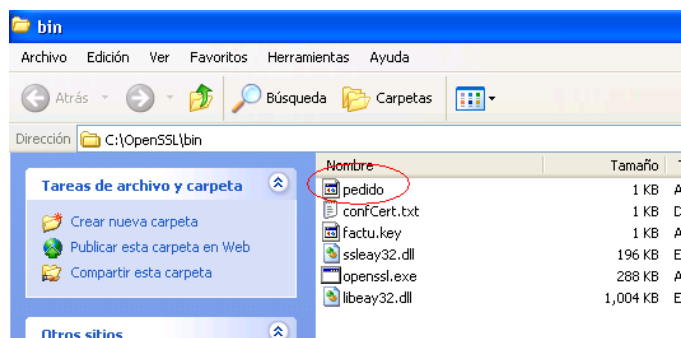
bin

Archivo Edición Ver Favoritos Herramientas Ayuda

Atrás Búsqueda Carpetas

Dirección C:\OpenSSL\bin

Tareas de archivo y carpeta

Crear nueva carpeta
Publicar esta carpeta en Web
Compartir esta carpeta

Otros sitios

| Nombre | Tamaño | T |
|---|---|---|
| pedido | 1 KB | A |
| confCert.txt | 1 KB | D |
| factu.key | 1 KB | A |
| ssleay32.dll | 196 KB | E |
| openssl.exe | 288 KB | A |
| libeay32.dll | 1,004 KB | E |